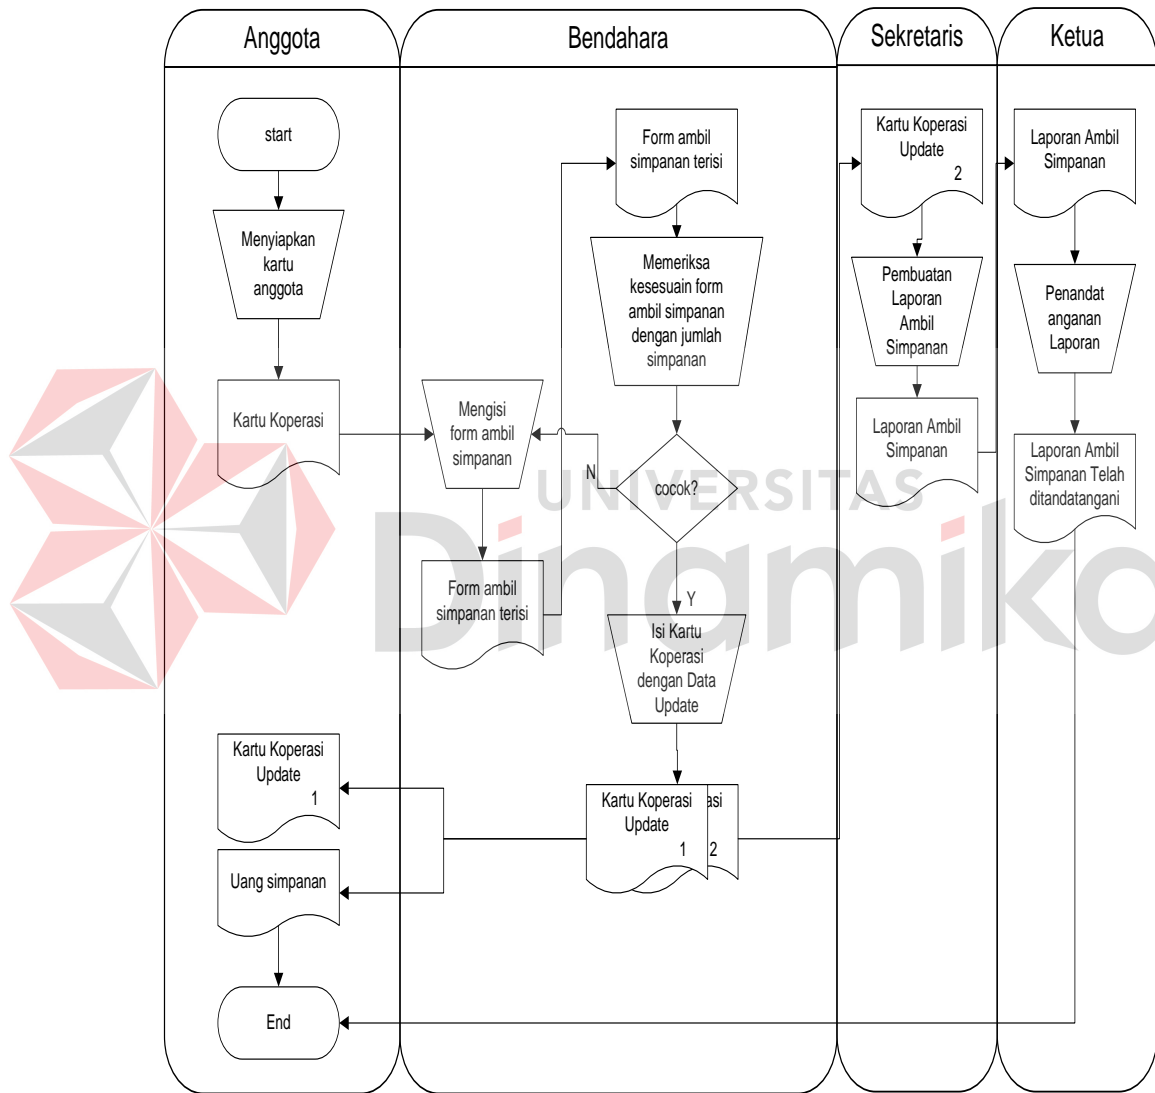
Anggota

Bendahara

Sekretaris

Ketua

start

Menyiapkan kartu anggota

Kartu Koperasi

Mengisi form ambil simpanan

Form ambil simpanan terisi

Form ambil simpanan terisi

Memeriksa kesesuain form ambil simpanan dengan jumlah simpanan

cocok?

N

Y

Isi Kartu Koperasi dengan Data Update

Kartu Koperasi Update 1

asi 2

Kartu Koperasi Update 1

Uang simpanan

End

Kartu Koperasi Update 2

Pembuatan Laporan Ambil Simpanan

Laporan Ambil Simpanan

Laporan Ambil Simpanan

Penandat anganan Laporan

Laporan Ambil Simpanan Telah ditandatangani

UNIVERSITAS

Dinamika